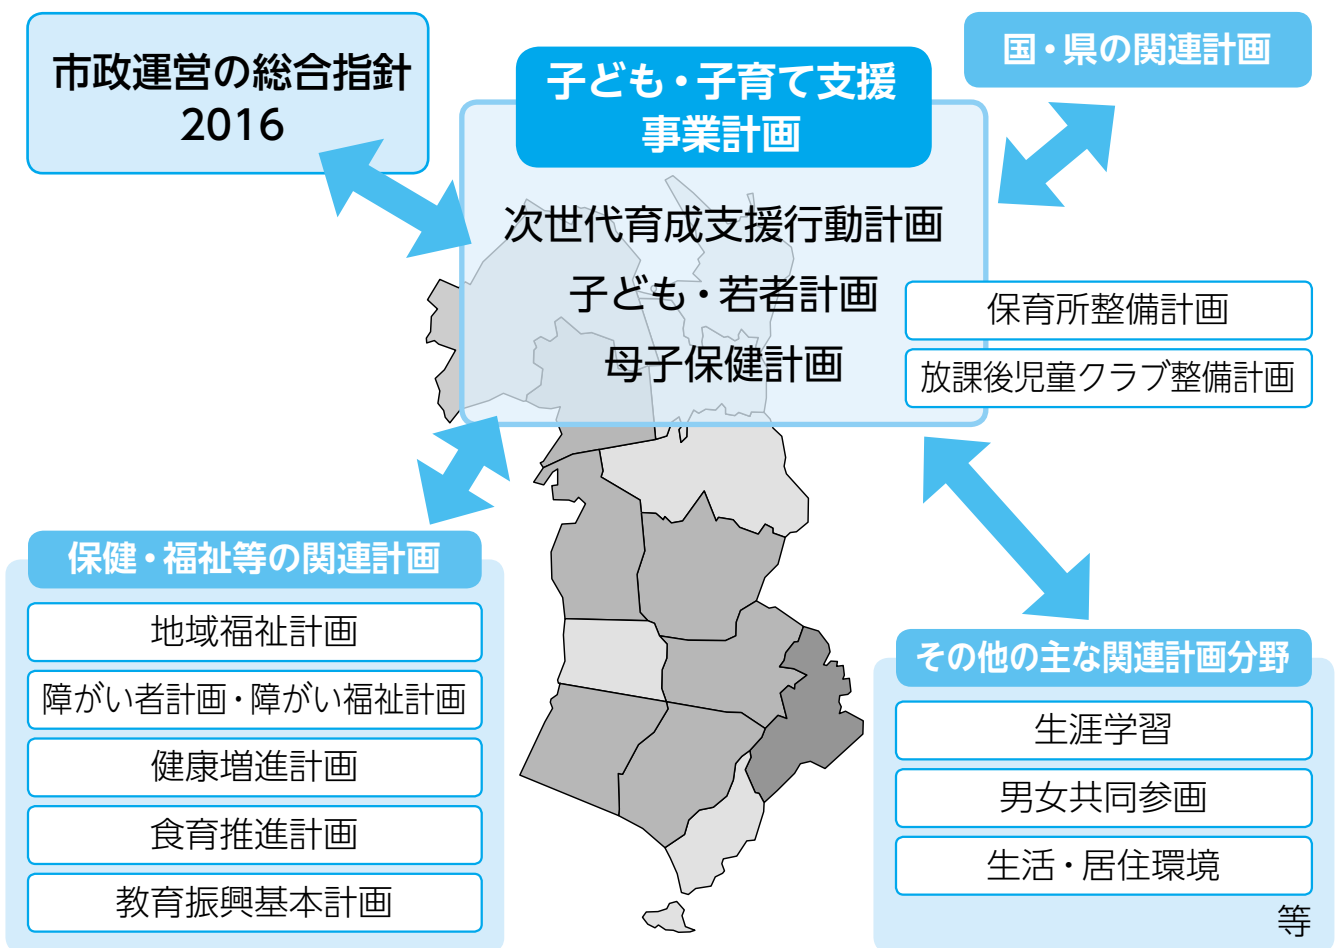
市政運営の総合指針
2016

子ども・子育て支援
事業計画

次世代育成支援行動計画
子ども・若者計画
母子保健計画

国・県の関連計画

保育所整備計画
放課後児童クラブ整備計画

保健・福祉等の関連計画
地域福祉計画
障がい者計画・障がい福祉計画
健康増進計画
食育推進計画
教育振興基本計画

その他の主な関連計画分野
生涯学習
男女共同参画
生活・居住環境
等